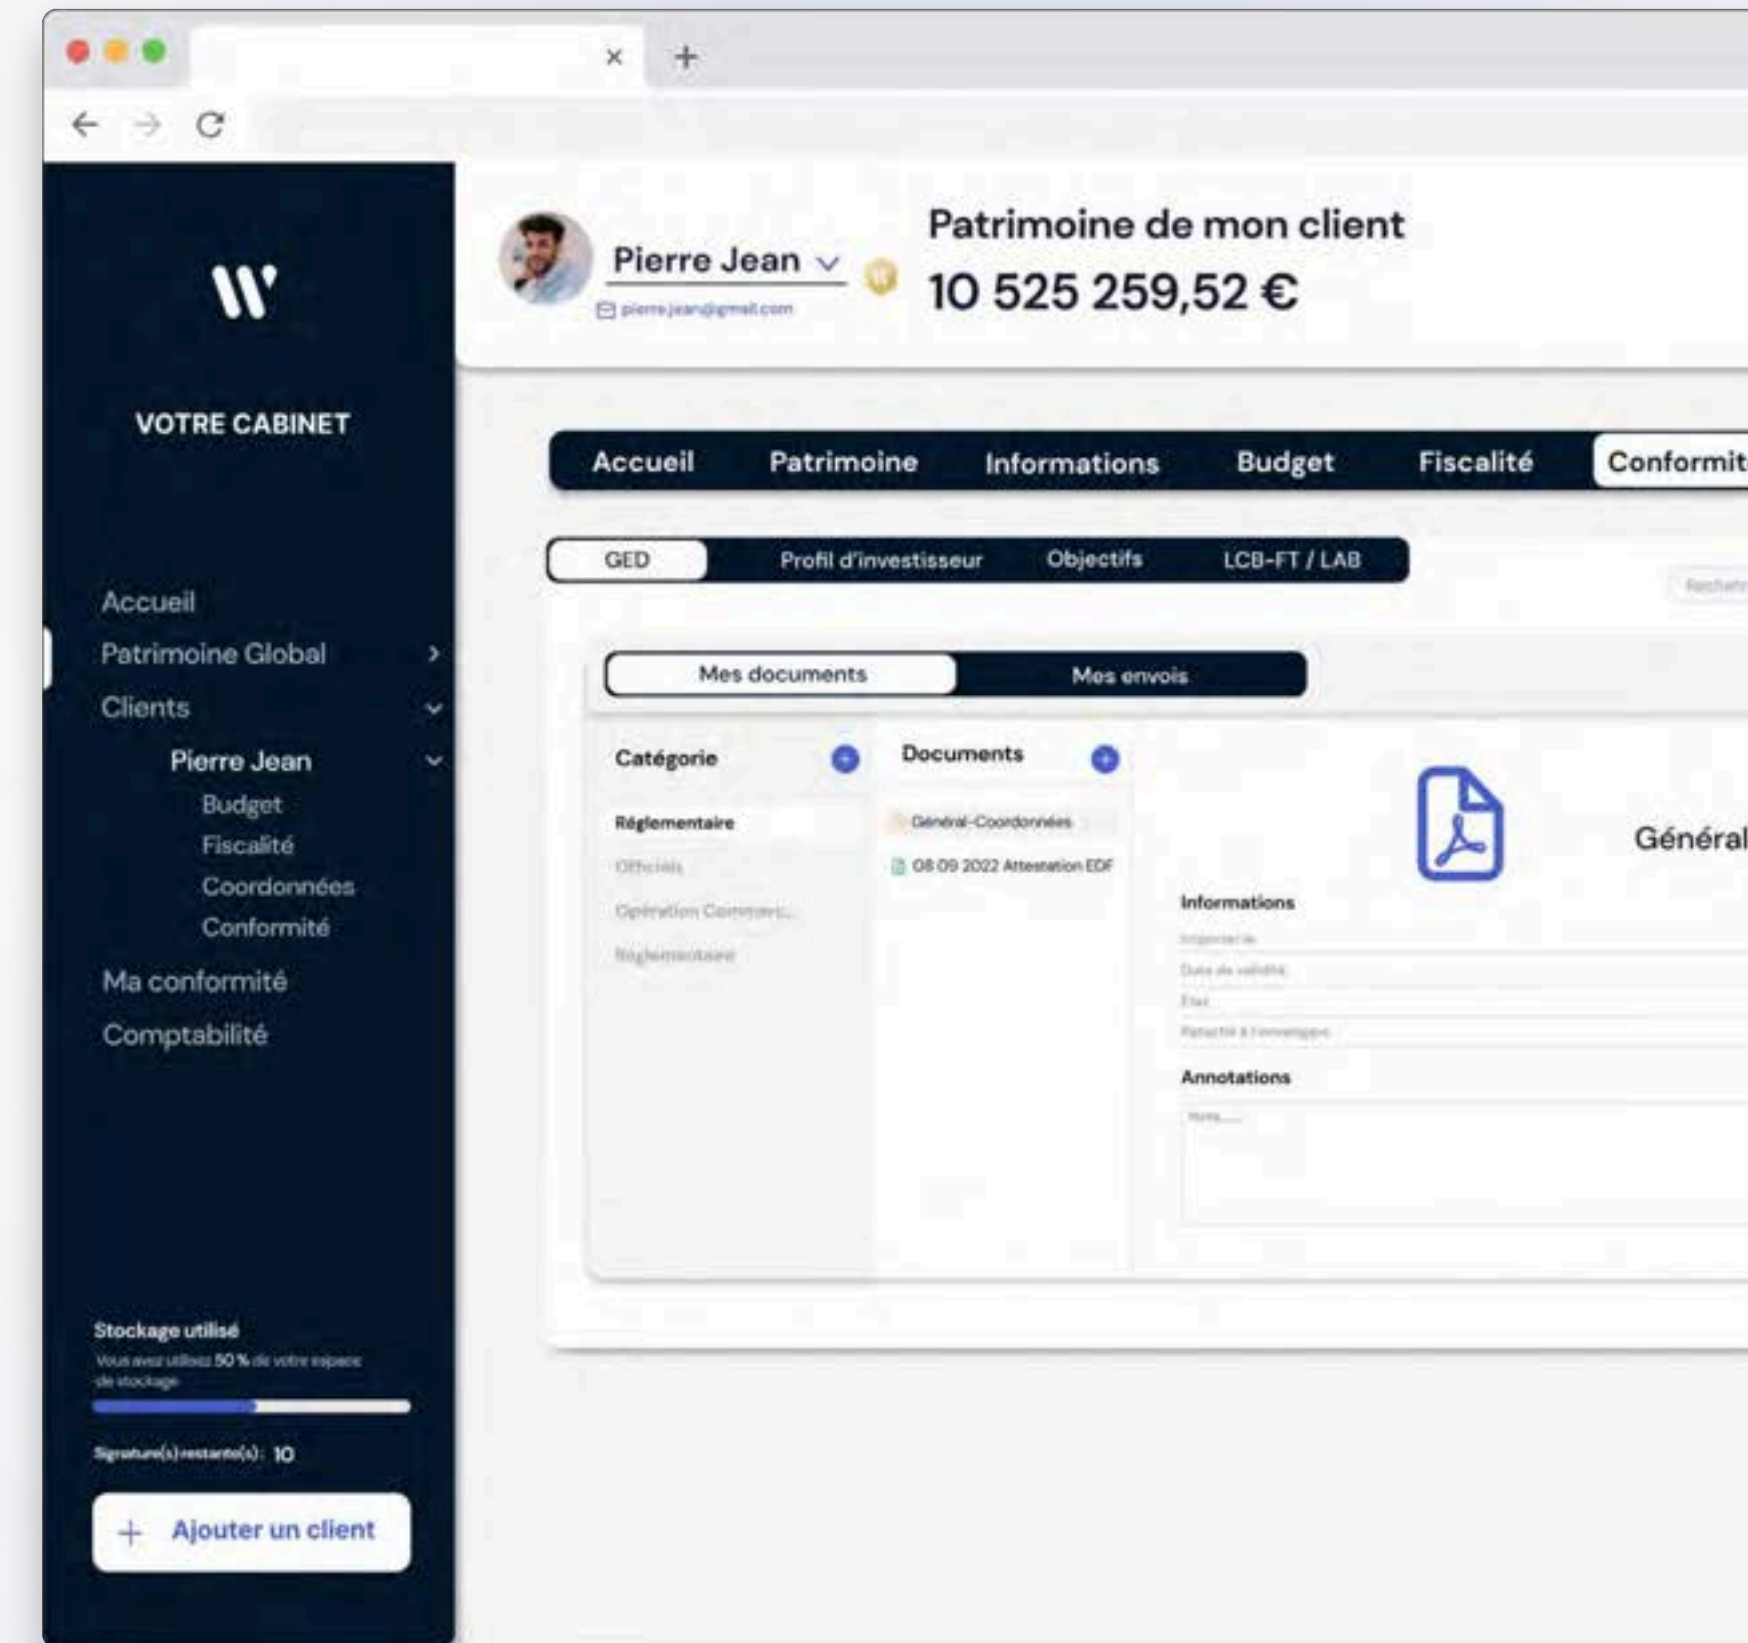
×
+

VOTRE CABINET

Accueil
Patrimoine Global
Clients
Pierre Jean
Budget
Fiscalité
Coordonnées
Conformité
Ma conformité
Comptabilité

Stockage utilisé
Vous avez utilisez 50 % de votre espace de stockage

Signature(s) restante(s): 10

+ Ajouter un client

Pierre Jean
pierre.jean@gmail.com

Patrimoine de mon client
10 525 259,52 €

Accueil Patrimoine Informations Budget Fiscalité Conformit

GED Profil d'investisseur Objectifs LCB-FT / LAB

Recherc

Mes documents Mes envois

Catégorie
Réglementaire
Officiels
Opération Commerc...
Réglementaire

Documents
Général-Coordonnées
08 09 2022 Attestation EDF

Général

Informations
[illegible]
Date de validité
État
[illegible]

Annotations
Note...